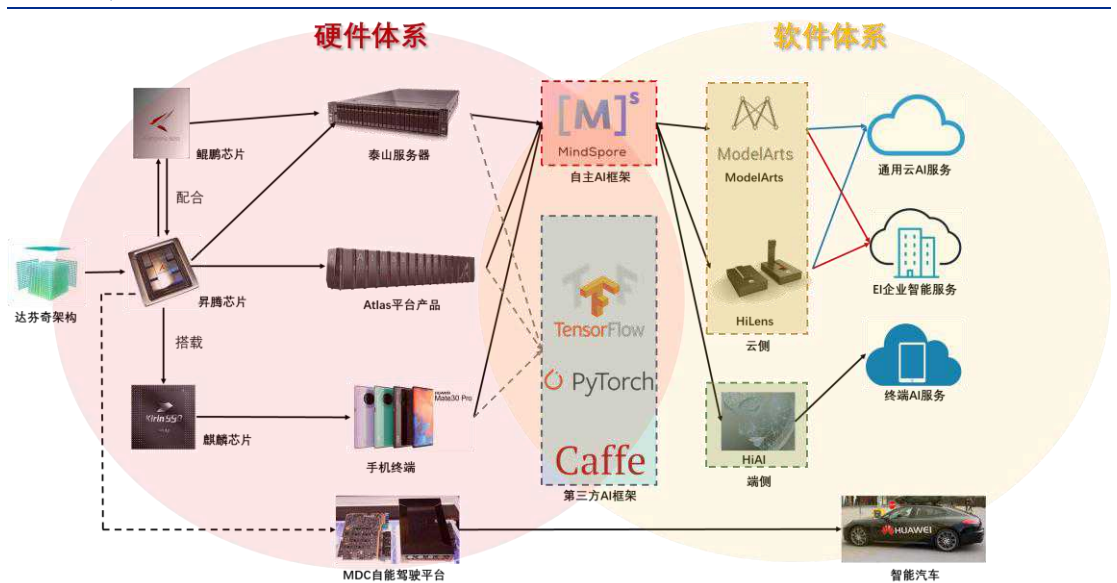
硬件体系

软件体系

鲲鹏芯片

配合

泰山服务器

达芬奇架构

昇腾芯片

Atlas平台产品

搭载

Kirin 990

麒麟芯片

Mate30 Pro

手机终端

MDC自能驾驶平台

[M]$^{s}$
MindSpore
自主AI框架

TensorFlow

PyTorch

Caffe

第三方AI框架

ModelArts
ModelArts

HiLens

云侧

HiAI

端侧

通用云AI服务

EI企业智能服务

终端AI服务

HUAWEI

智能汽车